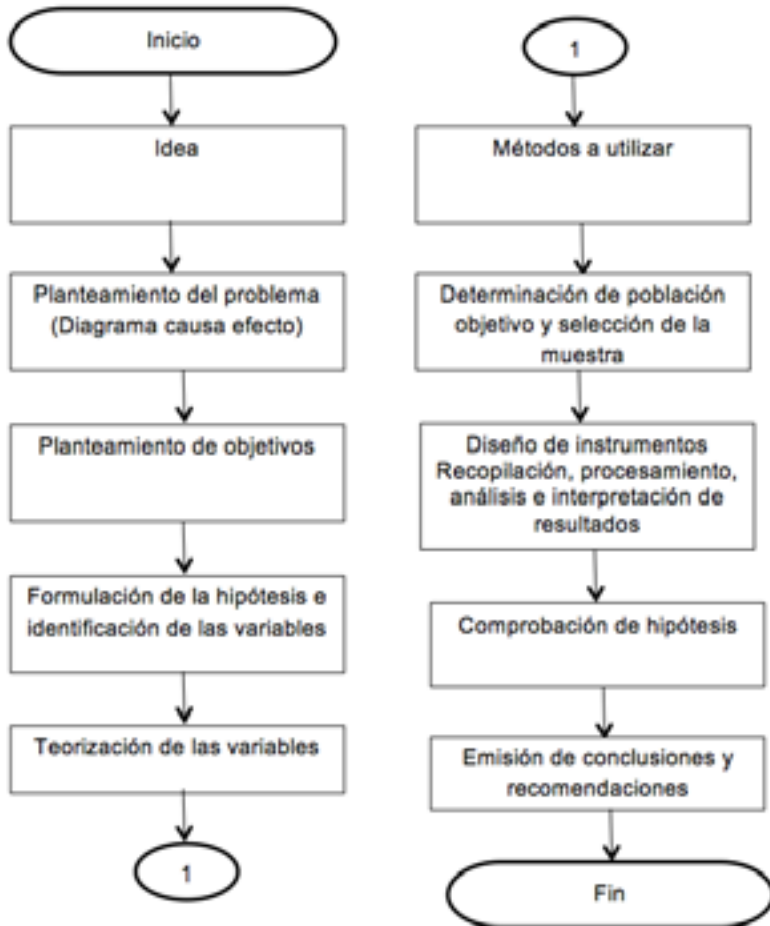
Inicio

Idea

Planteamiento del problema (Diagrama causa efecto)

Planteamiento de objetivos

Formulación de la hipótesis e identificación de las variables

Teorización de las variables

1

1

Métodos a utilizar

Determinación de población objetivo y selección de la muestra

Diseño de instrumentos Recopilación, procesamiento, análisis e interpretación de resultados

Comprobación de hipótesis

Emisión de conclusiones y recomendaciones

Fin